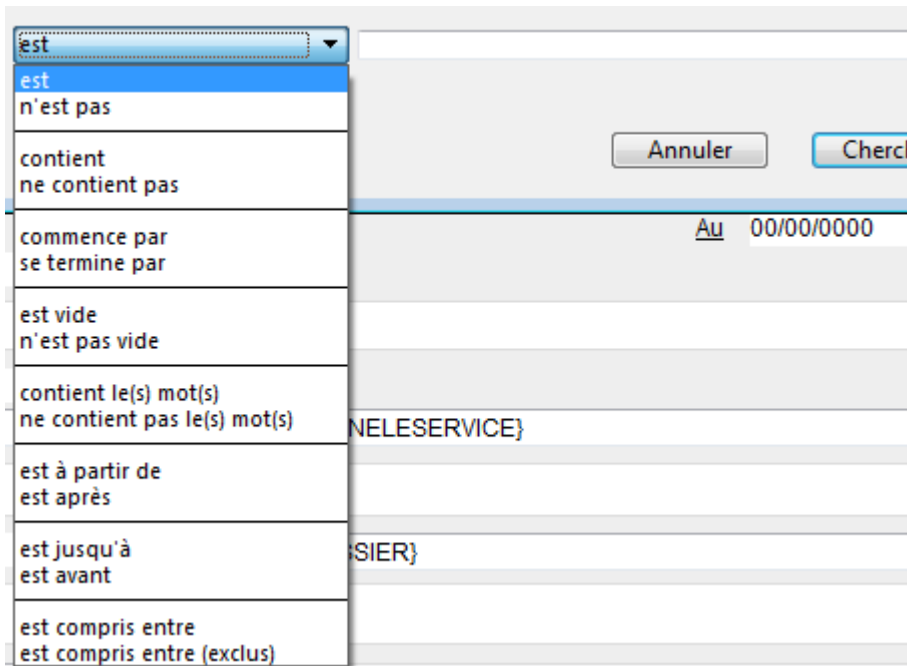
est

est
n'est pas

contient
ne contient pas

commence par
se termine par

est vide
n'est pas vide

contient le(s) mot(s)
ne contient pas le(s) mot(s)

est à partir de
est après

est jusqu'à
est avant

est compris entre
est compris entre (exclus)

Annuler

Cherc

Au 00/00/0000

NELESERVICE}

SSIER}